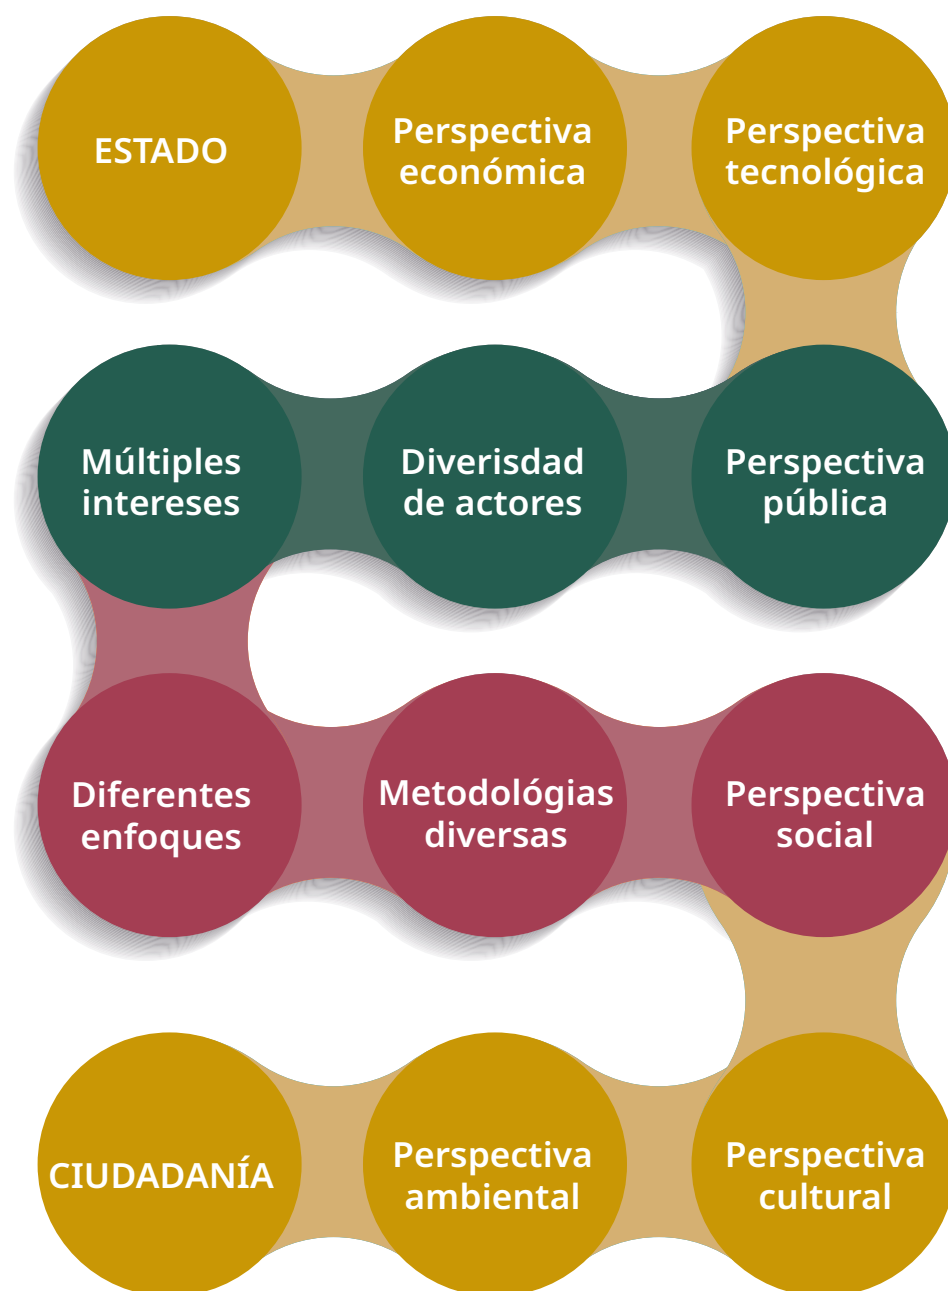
ESTADO

Perspectiva económica

Perspectiva tecnológica

Múltiples intereses

Diverisdad de actores

Perspectiva pública

Diferentes enfoques

Metodológias diversas

Perspectiva social

CIUDADANÍA

Perspectiva ambiental

Perspectiva cultural